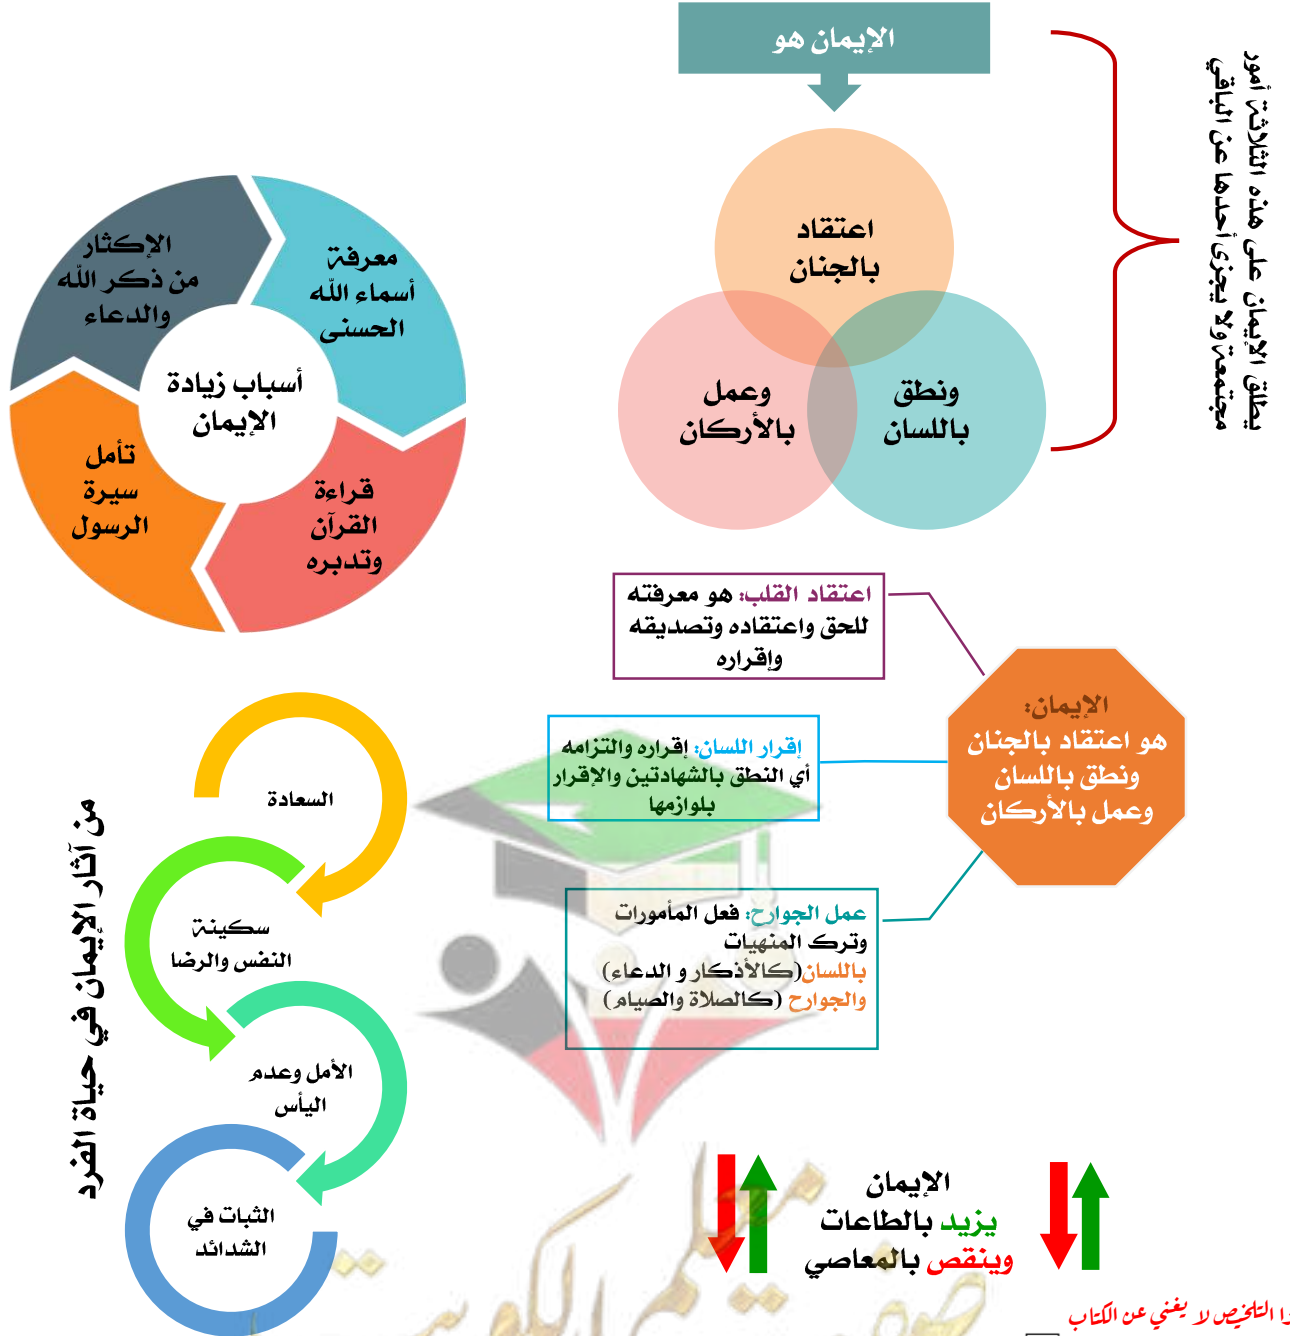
الإيمان هو

اعتقاد بالجنان

وعمل بالأركان

ونطق باللسان

يطلق الإيمان على هذه الثلاثة أمور مجتمعة ولا يجزئ أحدها عن الباقي

الإكثار من ذكر الله والدعاء

معرفة أسماء الله الحسنى

أسباب زيادة الإيمان

تأمل سيرة الرسول

قراءة القرآن وتدبره

اعتقاد القلب: هو معرفته للحق واعتقاده وتصديقه وإقراره

الإيمان: هو اعتقاد بالجنان ونطق باللسان وعمل بالأركان

إقرار اللسان: إقراره والتزامه أي النطق بالشهادتين والإقرار بلوازمها

عمل الجوارح: فعل المأمورات وترك المنهيات باللسان(كالأذكار و الدعاء) والجوارح (كالصلاة والصيام)

من آثار الإيمان في حياة الفرد

السعادة

سكينة النفس والرضا

الأمل وعدم اليأس

الثبات في الشدائد

الإيمان يزيد بالطاعات وينقص بالمعاصي

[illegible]ا التلخيص لا يغني عن الكتاب